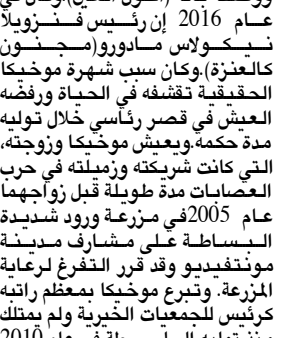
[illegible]
عام 2016 إن رئيس فنزويلا نيكولاس مادورو(مجنون كالعنزة).وكان سبب شهرة موخيكا الحقيقية تقشفه في الحياة ورفضه العيش في قصر رئاسي خلال توليه مدة حكمه.ويعيش موخيكا وزوجته، التي كانت شريكته وزميلته في حرب العصابات مدة طويلة قبل زواجهما عام 2005في مزرعة ورود شديدة البساطة على مشارف مدينة مونتفيديو وقد قرر التفرغ لرعاية المزرعة. وتبرع موخيكا بمعظم راتبه كرئيس للجمعيات الخيرية ولم يمتلك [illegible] 2010